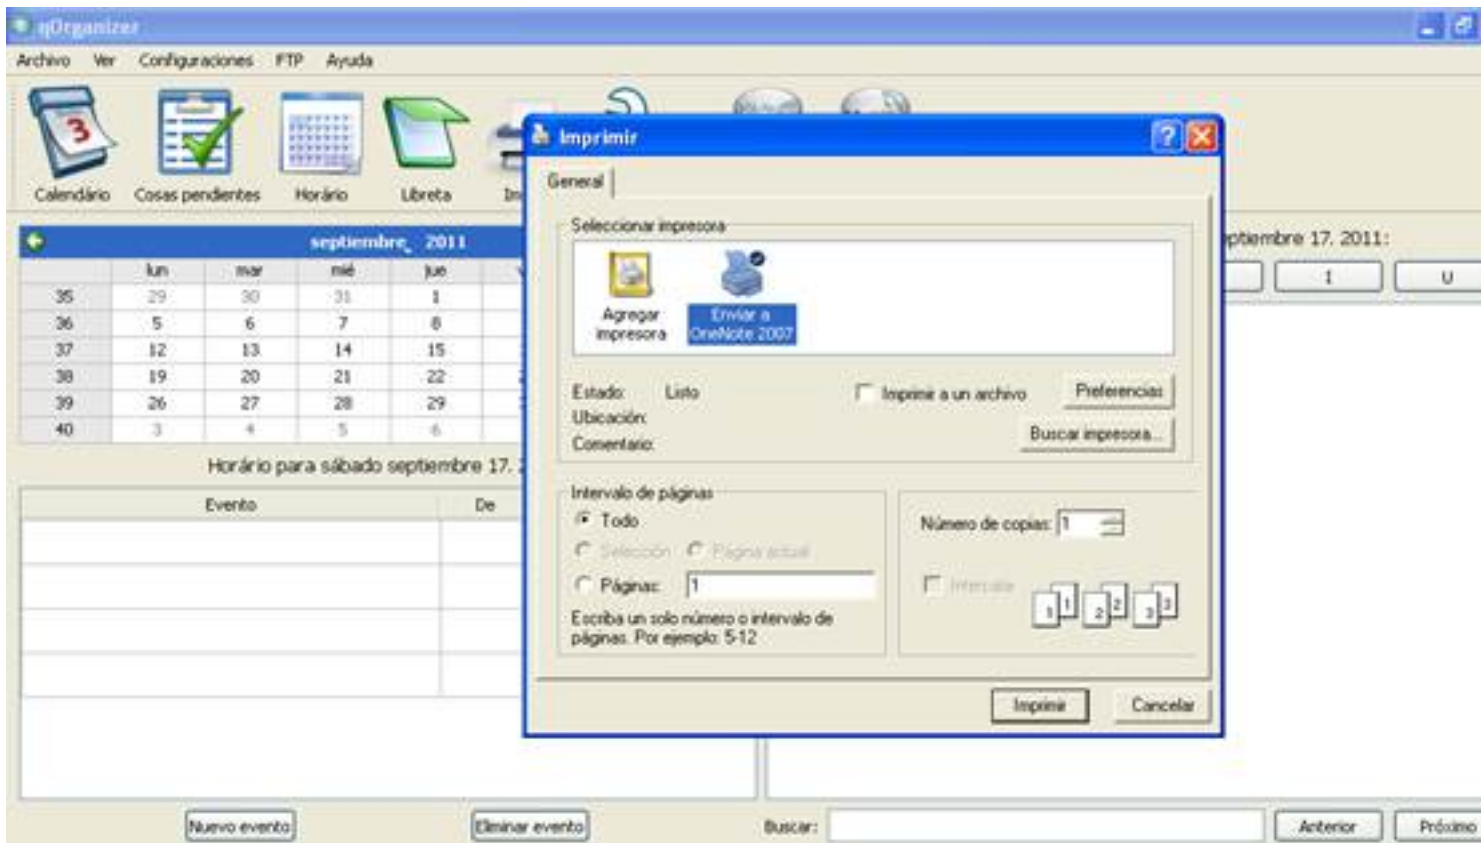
qOrganizer

Archivo Ver Configuraciones FTP Ayuda

Calendário Cosas pendientes Horário Libreta In

septiembre 2011

| | lun | mar | mié | jue |
|---|---|---|---|---|
| 35 | 29 | 30 | 31 | 1 |
| 36 | 5 | 6 | 7 | 8 |
| 37 | 12 | 13 | 14 | 15 |
| 38 | 19 | 20 | 21 | 22 |
| 39 | 26 | 27 | 28 | 29 |
| 40 | 3 | 4 | 5 | 6 |

Horário para sábado septiembre 17.

| Evento | De |
|---|---|

Nuevo evento Eliminar evento

ptiembre 17. 2011:

1 U

Buscar: Anterior Próximo

Imprimir

General

Seleccionar impresora

Agregar impresora

Enviar a OneNote 2007

Estado: Listo

Ubicación:

Comentario:

Imprimir a un archivo

Preferencias

Buscar impresora...

Intervalo de páginas

Todo

Selección Página actual

Páginas: 1

Escriba un solo número o intervalo de páginas. Por ejemplo: 5-12

Número de copias: 1

Intercalar

1 1 2 2 3 3

Imprimir Cancelar